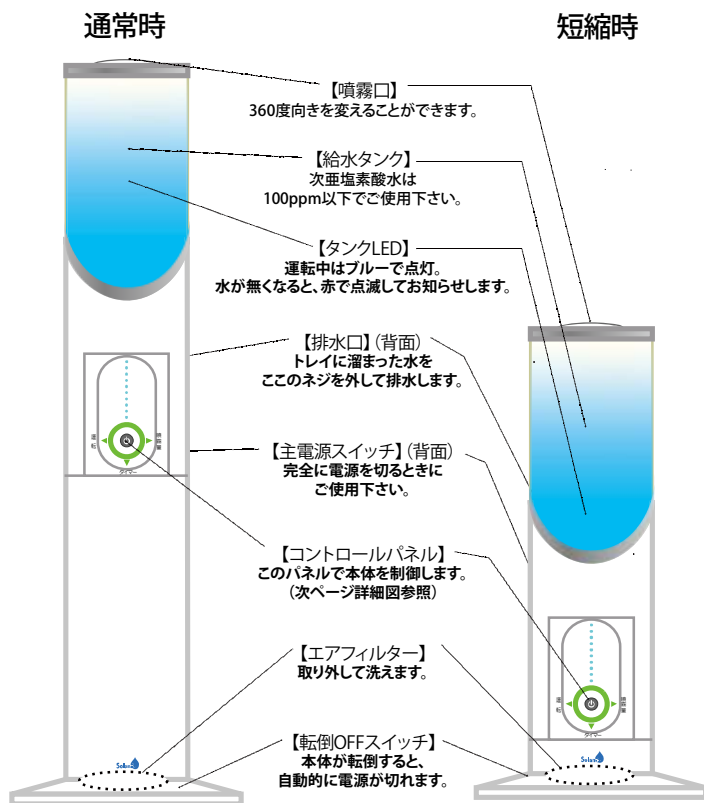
通常時

短縮時

【噴霧口】
360度向きを変えることができます。

【給水タンク】
次亜塩素酸水は
100ppm以下でご使用下さい。

【タンクLED】
運転中はブルーで点灯。
水が無くなると、赤で点滅してお知らせします。

【排水口】(背面)
トレイに溜まった水を
ここのネジを外して排水します。

【主電源スイッチ】(背面)
完全に電源を切るときに
ご使用下さい。

【コントロールパネル】
このパネルで本体を制御します。
(次ページ詳細図参照)

【エアフィルター】
取り外して洗えます。

【転倒OFFスイッチ】
本体が転倒すると、
自動的に電源が切れます。

運転

噴霧量

タイマー

Solas

運転

噴霧量

タイマー

Solas